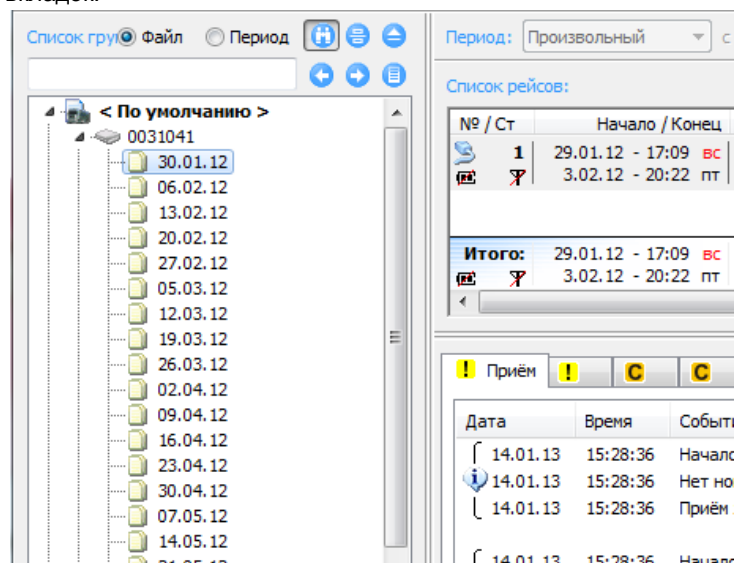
Список гру Файл Период

< По умолчанию >
0031041
30.01.12
06.02.12
13.02.12
20.02.12
27.02.12
05.03.12
12.03.12
19.03.12
26.03.12
02.04.12
09.04.12
16.04.12
23.04.12
30.04.12
07.05.12
14.05.12

Период: Произвольный с

Список рейсов:

| № / Ст | Начало / Конец |
|---|---|
| 1 | 29.01.12 - 17:09 вс |
| | 3.02.12 - 20:22 пт |
| Итого: | 29.01.12 - 17:09 вс |
| | 3.02.12 - 20:22 пт |

! Приём ! C C

| Дата | Время | Событ |
|---|---|---|
| 14.01.13 | 15:28:36 | Начал |
| 14.01.13 | 15:28:36 | Нет но |
| 14.01.13 | 15:28:36 | Приём |
| 14.01.13 | 15:28:36 | Начал |